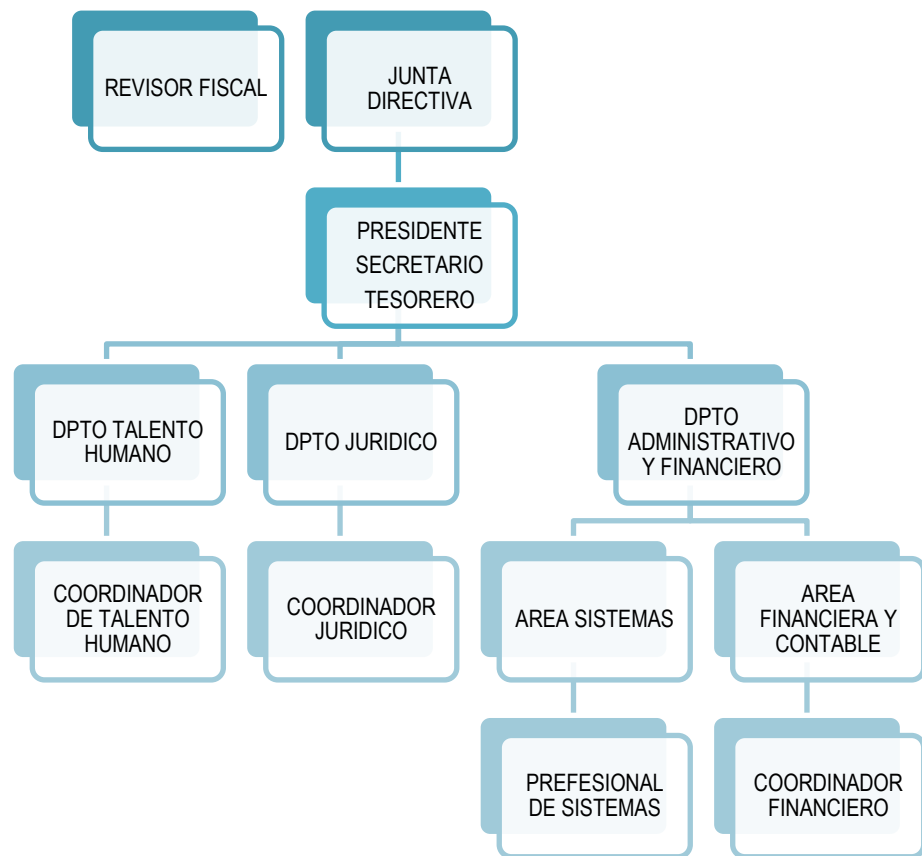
REVISOR FISCAL

JUNTA DIRECTIVA

PRESIDENTE
SECRETARIO
TESORERO

DPTO TALENTO HUMANO

DPTO JURIDICO

DPTO ADMINISTRATIVO Y FINANCIERO

COORDINADOR DE TALENTO HUMANO

COORDINADOR JURIDICO

AREA SISTEMAS

AREA FINANCIERA Y CONTABLE

PREFESIONAL DE SISTEMAS

COORDINADOR FINANCIERO